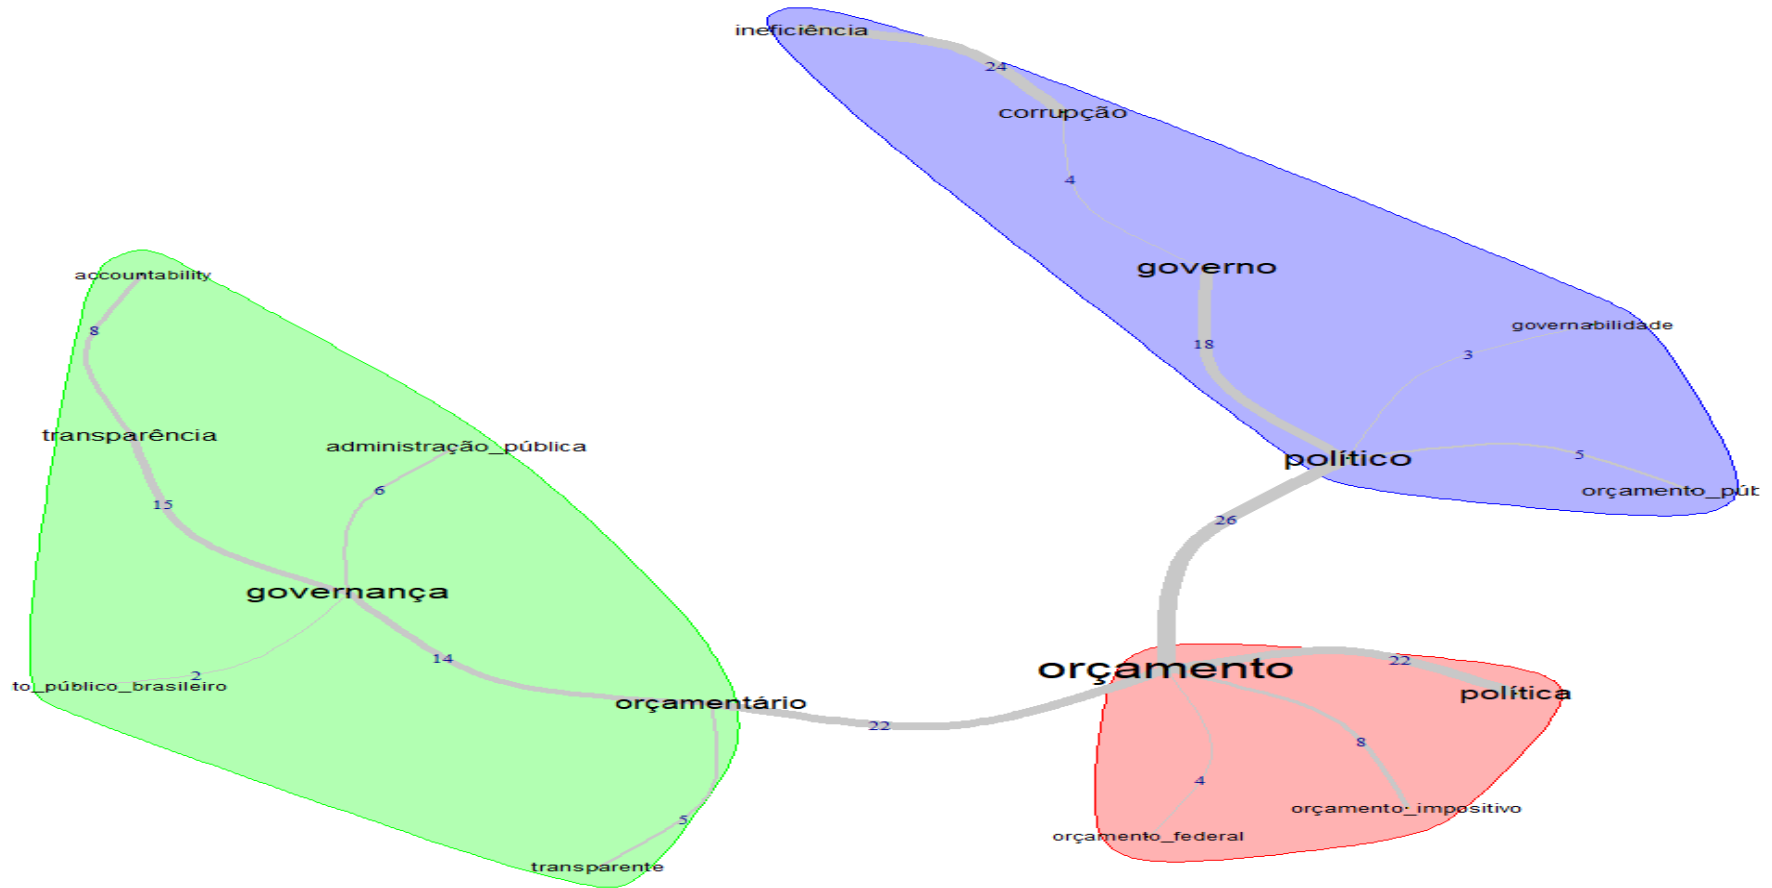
ineficiência
24
corrupção
4
governo
18
governabilidade
3
político
5
orçamento_púb
26
accountability
8
transparência
administração_pública
6
15
governança
2
to_público_brasileiro
14
orçamentário
22
orçamento
22
política
8
4
orçamento_impositivo
orçamento_federal
5
transparente